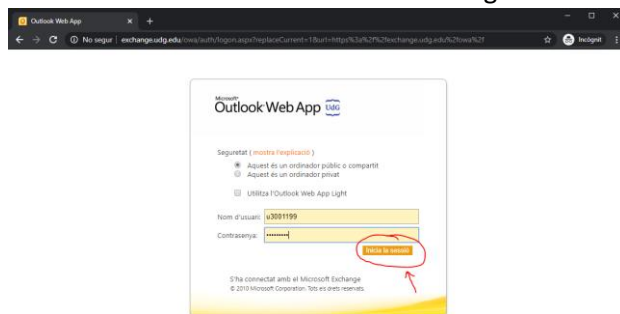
Outlook Web App × +

No segur | exchange.udg.edu/owa/auth/logon.aspx?replaceCurrent=1&url=https%3a%2f%2fexchange.udg.edu%2fowa%2f

Incògnit

Microsoft
Outlook Web App UdG

Seguretat ( mostra l'explicació )
Aquest és un ordinador públic o compartit
Aquest és un ordinador privat

Utilitza l'Outlook Web App Light

Nom d'usuari: u3001199
Contrasenya: ••••••••

Inicia la sessió

S'ha connectat amb el Microsoft Exchange
© 2010 Microsoft Corporation. Tots els drets reservats.